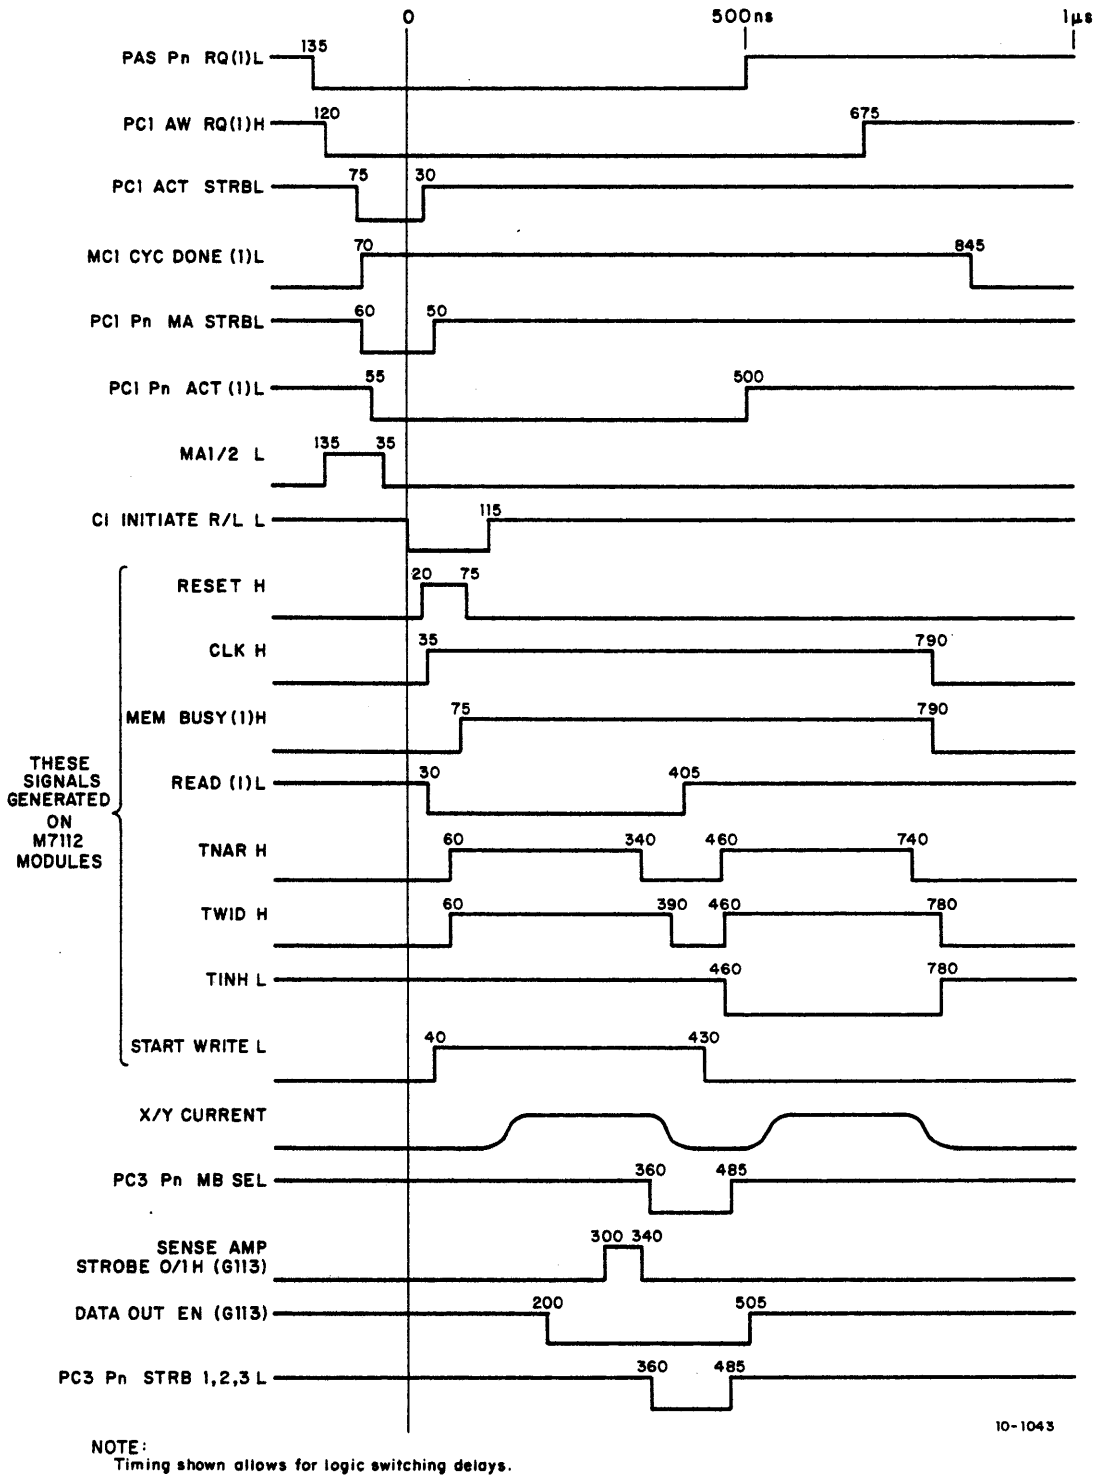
0
500ns
1μs

PAS Pn RQ(1)L
135

PC1 AW RQ(1)H
120
675

PC1 ACT STRBL
75
30

MC1 CYC DONE (1)L
70
845

PC1 Pn MA STRBL
60
50

PC1 Pn ACT (1)L
55
500

MA1/2 L
135
35

C1 INITIATE R/L L
115

THESE SIGNALS GENERATED ON M7112 MODULES

RESET H
20
75

CLK H
35
790

MEM BUSY(1)H
75
790

READ (1)L
30
405

TNAR H
60
340
460
740

TWID H
60
390
460
780

TINH L
460
780

START WRITE L
40
430

X/Y CURRENT

PC3 Pn MB SEL
360
485

SENSE AMP STROBE 0/1 H (G113)
300
340

DATA OUT EN (G113)
200
505

PC3 Pn STRB 1,2,3 L
360
485

10-1043

NOTE:
Timing shown allows for logic switching delays.